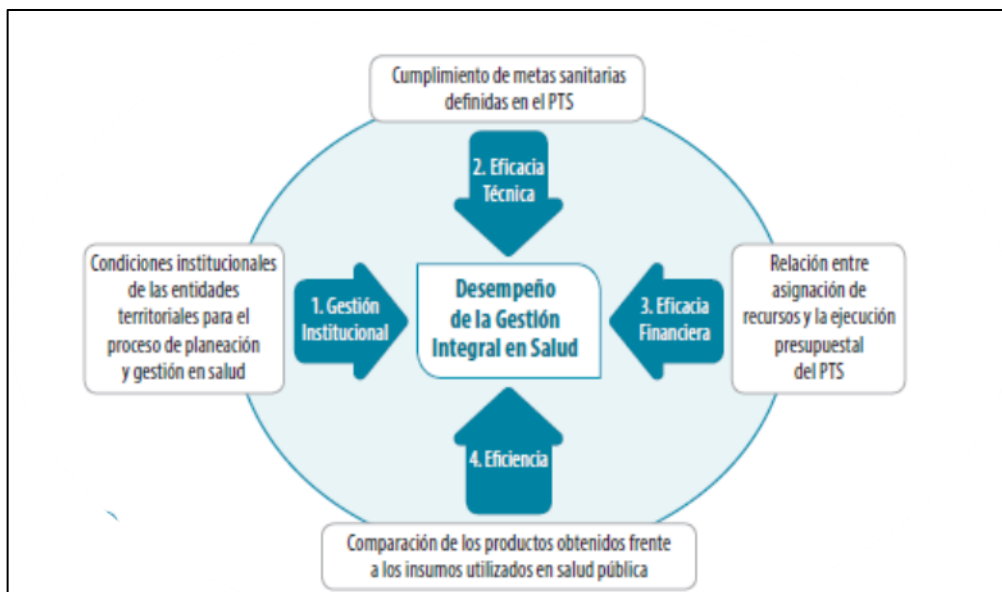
Cumplimiento de metas sanitarias definidas en el PTS

2. Eficacia Técnica

Condiciones institucionales de las entidades territoriales para el proceso de planeación y gestión en salud

1. Gestión Institucional

Desempeño de la Gestión Integral en Salud

3. Eficacia Financiera

Relación entre asignación de recursos y la ejecución presupuestal del PTS

4. Eficiencia

Comparación de los productos obtenidos frente a los insumos utilizados en salud pública